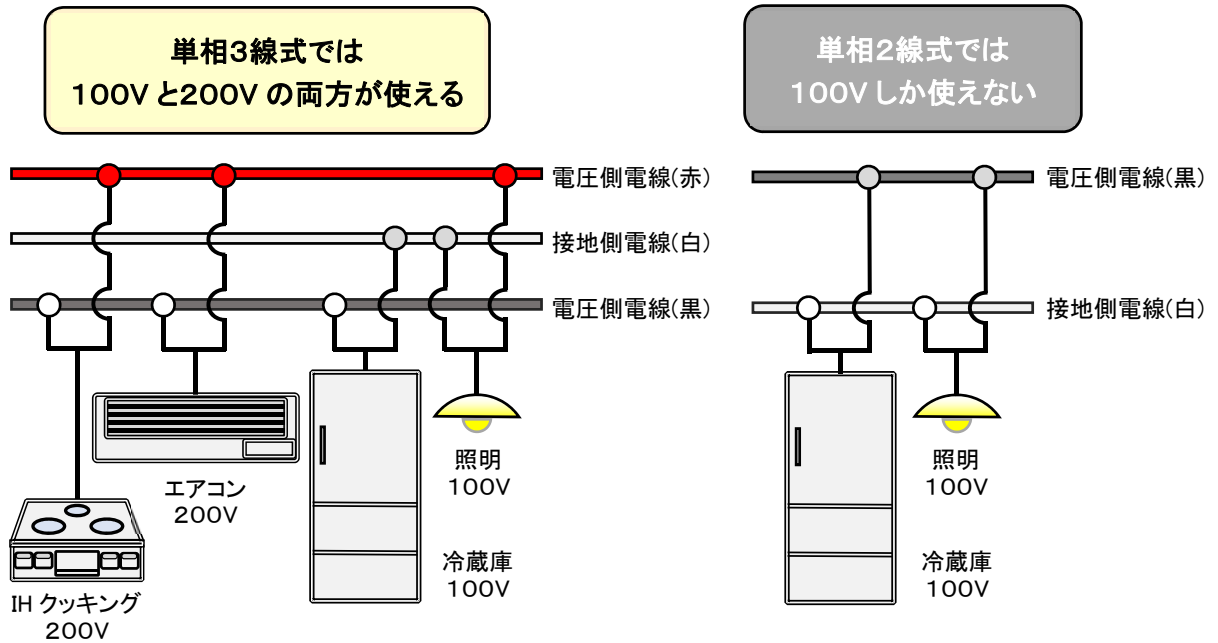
単相3線式では
100V と200V の両方が使える

単相2線式では
100V しか使えない

電圧側電線(赤)

接地側電線(白)

電圧側電線(黒)

エアコン
200V

IH クッキング
200V

照明
100V

冷蔵庫
100V

電圧側電線(黒)

接地側電線(白)

照明
100V

冷蔵庫
100V